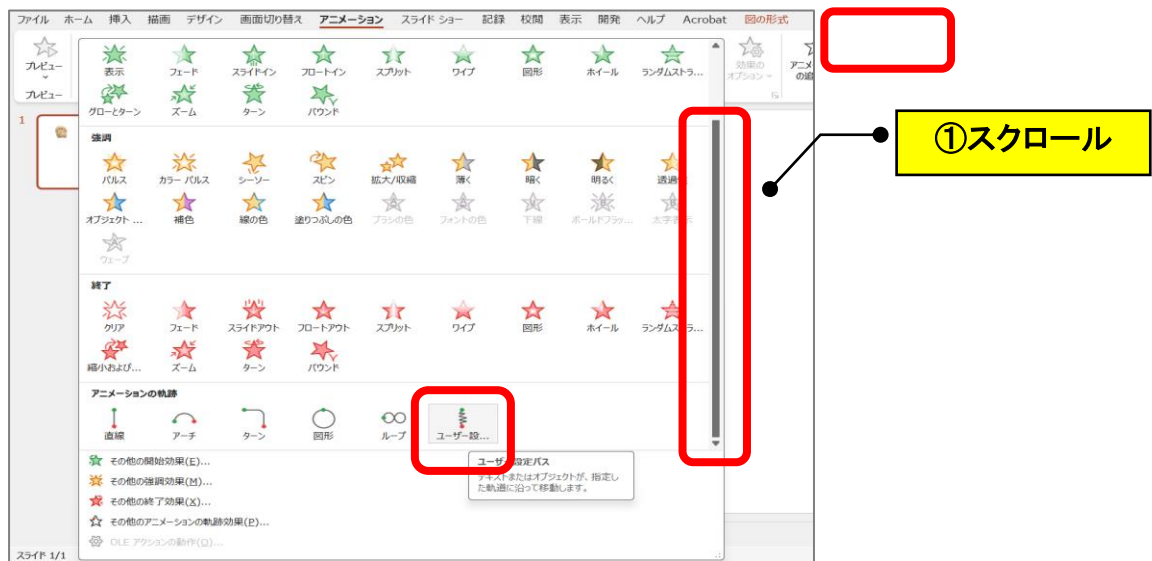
ファイル ホーム 挿入 描画 デザイン 画面切り替え アニメーション スライド ショー 記録 校閲 表示 開発 ヘルプ Acrobat 図の形式

プレビュー

プレビュー

効果のオプション

アニメの追

1

表示 フェード スライドイン フロートイン スプリット ワイプ 図形 ホイール ランダムストラ...

グローとターン ズーム ターン バウンド

強調

パルス カラー パルス シーソー スピン 拡大/収縮 薄く 暗く 明るく 透過性

オブジェクト ... 補色 線の色 塗りつぶしの色 ブラシの色 フォントの色 下線 ボールドフラッ... 太字表示

ウェーブ

終了

クリア フェード スライドアウト フロートアウト スプリット ワイプ 図形 ホイール ランダムストラ...

縮小および... ズーム ターン バウンド

アニメーションの軌跡

直線 アーチ ターン 図形 ループ ユーザー設...

その他の開始効果(E)...

その他の強調効果(M)...

その他の終了効果(X)...

その他のアニメーションの軌跡効果(P)...

OLE アクションの動作(O)...

ユーザー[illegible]定パス
テキストまたはオブジェクトが、指定した軌道に沿って移動します。

①スクロール

スライド 1/1